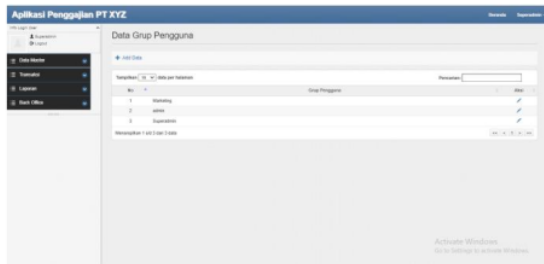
Aplikasi Penggajian PT XYZ

Beranda Superadmin

Info Login User
Superadmin
Logout

Data Master
Transaksi
Laporan
Back Office

Data Grup Pengguna

+ Add Data

Tampilkan 10 data per halaman

Pencarian:

| No | Grup Pengguna | Aksi |
|---|---|---|
| 1 | Marketing | |
| 2 | admin | |
| 3 | Superadmin | |

Menampilkan 1 s/d 3 dari 3 data

Activate Windows
Go to Settings to activate Windows.